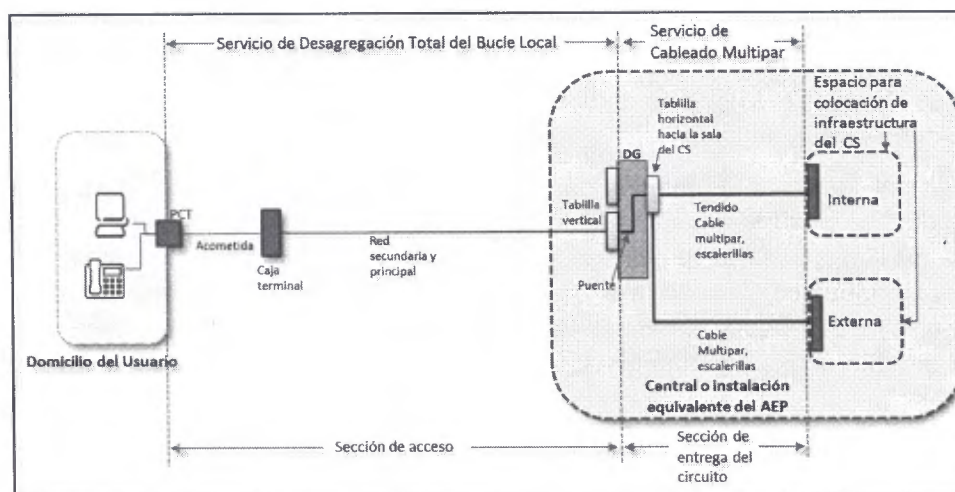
Servicio de Desagregación Total del Bucle Local

Servicio de Cableado Multipar

Espacio para colocación de infraestructura del CS

Tablilla horizontal hacia la sala del CS

DG

Tablilla vertical

Tendido Cable multipar, escalerillas

Interna

PCT

Acometida

Caja terminal

Red secundaria y principal

Puente

Externa

Cable Multipar, escalerillas

Domicilio del Usuario

Central o instalación equivalente del AEP

Sección de acceso

Sección de entrega del circuito